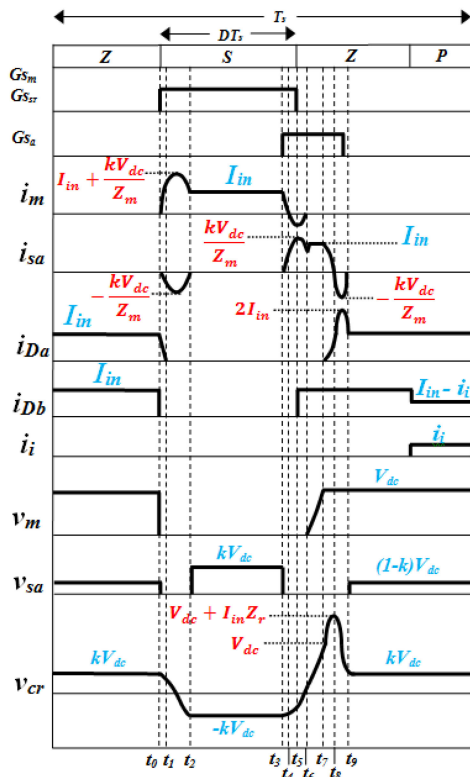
$T_s$

$DT_s$

Z S Z P

$Gs_m$

$Gs_{sr}$

$Gs_a$

$i_m$

$I_{in}+\frac{kV_{dc}}{Z_m}$

$I_{in}$

$i_{sa}$

$\frac{kV_{dc}}{Z_m}$

$I_{in}$

$I_{in}$

$-\frac{kV_{dc}}{Z_m}$

$2I_{in}$

$-\frac{kV_{dc}}{Z_m}$

$i_{Da}$

$I_{in}$

$i_{Db}$

$I_{in}-i_i$

$i_i$

$i_i$

$v_m$

$V_{dc}$

$kV_{dc}$

$v_{sa}$

$(1-k)V_{dc}$

$V_{dc}+I_{in}Z_r$

$V_{dc}$

$kV_{dc}$

$v_{cr}$

$kV_{dc}$

$-kV_{dc}$

$t_0$ $t_1$ $t_2$ $t_3$ $t_4$ $t_5$ $t_6$ $t_7$ $t_8$ $t_9$